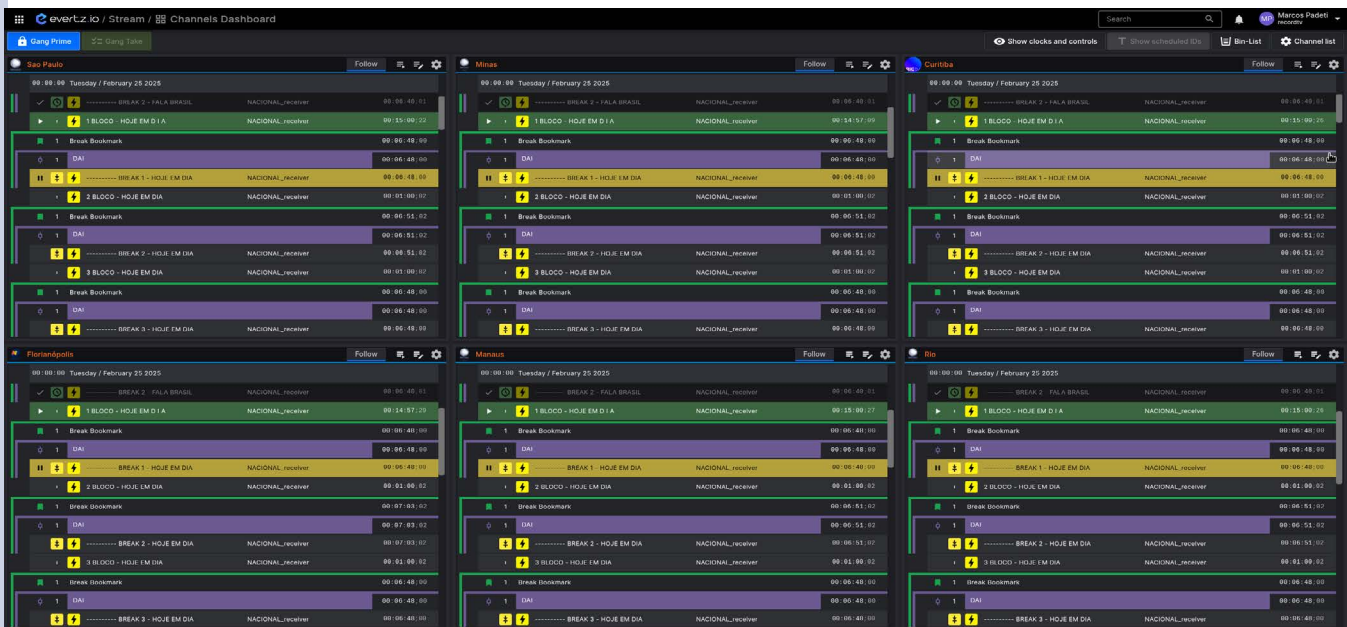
evertz.io / Stream / Channels Dashboard

Search

Marcos Padeti
recordtv

Gang Prime
Gang Take

Show clocks and controls
Show scheduled IDs
Bin-List
Channel list

Sao Paulo
Follow

00:00:00 Tuesday / February 25 2025

---------- BREAK 2 - FALA BRASIL NACIONAL_receiver 00:06:46:01
1 BLOCO - HOJE EM D I A NACIONAL_receiver 00:15:00:22
1 Break Bookmark 00:06:48:00
1 DAI 00:06:48:00
---------- BREAK 1 - HOJE EM DIA NACIONAL_receiver 00:06:48:00
2 BLOCO - HOJE EM DIA NACIONAL_receiver 00:01:00:02
1 Break Bookmark 00:06:51:02
1 DAI 00:06:51:02
---------- BREAK 2 - HOJE EM DIA NACIONAL_receiver 00:06:51:02
3 BLOCO - HOJE EM DIA NACIONAL_receiver 00:01:00:02
1 Break Bookmark 00:06:48:00
1 DAI 00:06:48:00
---------- BREAK 3 - HOJE EM DIA NACIONAL_receiver 00:06:48:00

Minas
Follow

00:00:00 Tuesday / February 25 2025

---------- BREAK 2 - FALA BRASIL NACIONAL_receiver 00:06:46:01
1 BLOCO - HOJE EM D I A NACIONAL_receiver 00:14:57:09
1 Break Bookmark 00:06:48:00
1 DAI 00:06:48:00
---------- BREAK 1 - HOJE EM DIA NACIONAL_receiver 00:06:48:00
2 BLOCO - HOJE EM DIA NACIONAL_receiver 00:01:00:02
1 Break Bookmark 00:06:51:02
1 DAI 00:06:51:02
---------- BREAK 2 - HOJE EM DIA NACIONAL_receiver 00:06:51:02
3 BLOCO - HOJE EM DIA NACIONAL_receiver 00:01:00:02
1 Break Bookmark 00:06:48:00
1 DAI 00:06:48:00
---------- BREAK 3 - HOJE EM DIA NACIONAL_receiver 00:06:48:00

Curitiba
Follow

00:00:00 Tuesday / February 25 2025

---------- BREAK 2 - FALA BRASIL NACIONAL_receiver 00:06:46:01
1 BLOCO - HOJE EM D I A NACIONAL_receiver 00:15:00:26
1 Break Bookmark 00:06:48:00
1 DAI 00:06:48:00
---------- BREAK 1 - HOJE EM DIA NACIONAL_receiver 00:06:48:00
2 BLOCO - HOJE EM DIA NACIONAL_receiver 00:01:00:02
1 Break Bookmark 00:06:51:02
1 DAI 00:06:51:02
---------- BREAK 2 - HOJE EM DIA NACIONAL_receiver 00:06:51:02
3 BLOCO - HOJE EM DIA NACIONAL_receiver 00:01:00:02
1 Break Bookmark 00:06:48:00
1 DAI 00:06:48:00
---------- BREAK 3 - HOJE EM DIA NACIONAL_receiver 00:06:48:00

Florianópolis
Follow

00:00:00 Tuesday / February 25 2025

---------- BREAK 2 - FALA BRASIL NACIONAL_receiver 00:06:46:01
1 BLOCO - HOJE EM D I A NACIONAL_receiver 00:14:57:29
1 Break Bookmark 00:06:48:00
1 DAI 00:06:48:00
---------- BREAK 1 - HOJE EM DIA NACIONAL_receiver 00:06:48:00
2 BLOCO - HOJE EM DIA NACIONAL_receiver 00:01:00:02
1 Break Bookmark 00:07:03:02
1 DAI 00:07:03:02
---------- BREAK 2 - HOJE EM DIA NACIONAL_receiver 00:07:03:02
3 BLOCO - HOJE EM DIA NACIONAL_receiver 00:01:00:02
1 Break Bookmark 00:06:48:00
1 DAI 00:06:48:00
---------- BREAK 3 - HOJE EM DIA NACIONAL_receiver 00:06:48:00

Manaus
Follow

00:00:00 Tuesday / February 25 2025

---------- BREAK 2 - FALA BRASIL NACIONAL_receiver 00:06:46:01
1 BLOCO - HOJE EM D I A NACIONAL_receiver 00:15:00:27
1 Break Bookmark 00:06:48:00
1 DAI 00:06:48:00
---------- BREAK 1 - HOJE EM DIA NACIONAL_receiver 00:06:48:00
2 BLOCO - HOJE EM DIA NACIONAL_receiver 00:01:00:02
1 Break Bookmark 00:06:51:02
1 DAI 00:06:51:02
---------- BREAK 2 - HOJE EM DIA NACIONAL_receiver 00:06:51:02
3 BLOCO - HOJE EM DIA NACIONAL_receiver 00:01:00:02
1 Break Bookmark 00:06:48:00
1 DAI 00:06:48:00
---------- BREAK 3 - HOJE EM DIA NACIONAL_receiver 00:06:48:00

Rio
Follow

00:00:00 Tuesday / February 25 2025

---------- BREAK 2 - FALA BRASIL NACIONAL_receiver 00:06:46:01
1 BLOCO - HOJE EM D I A NACIONAL_receiver 00:15:00:26
1 Break Bookmark 00:06:48:00
1 DAI 00:06:48:00
---------- BREAK 1 - HOJE EM DIA NACIONAL_receiver 00:06:48:00
2 BLOCO - HOJE EM DIA NACIONAL_receiver 00:01:00:02
1 Break Bookmark 00:06:51:02
1 DAI 00:06:51:02
---------- BREAK 2 - HOJE EM DIA NACIONAL_receiver 00:06:51:02
3 BLOCO - HOJE EM DIA NACIONAL_receiver 00:01:00:02
1 Break Bookmark 00:06:48:00
1 DAI 00:06:48:00
---------- BREAK 3 - HOJE EM DIA NACIONAL_receiver 00:06:48:00